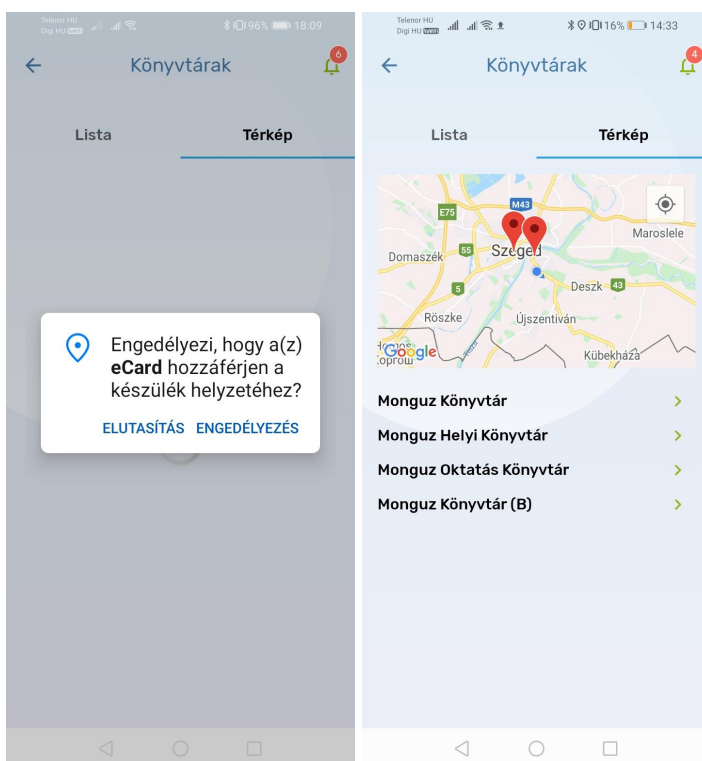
Telenor HU
Digi HU 96% 18:09

Könyvtárak
6

Lista
Térkép

Engedélyezi, hogy a(z) **eCard** hozzáférjen a készülék helyzetéhez?

ELUTASÍTÁS
ENGEDÉLYEZÉS

Telenor HU
Digi HU 16% 14:33

Könyvtárak
4

Lista
Térkép

M43
E75
55
5
43
Domaszék
Szeged
Maroslele
Deszk
Röszke
Újszentiván
Google
Kübekháza

Monguz Könyvtár
Monguz Helyi Könyvtár
Monguz Oktatás Könyvtár
Monguz Könyvtár (B)